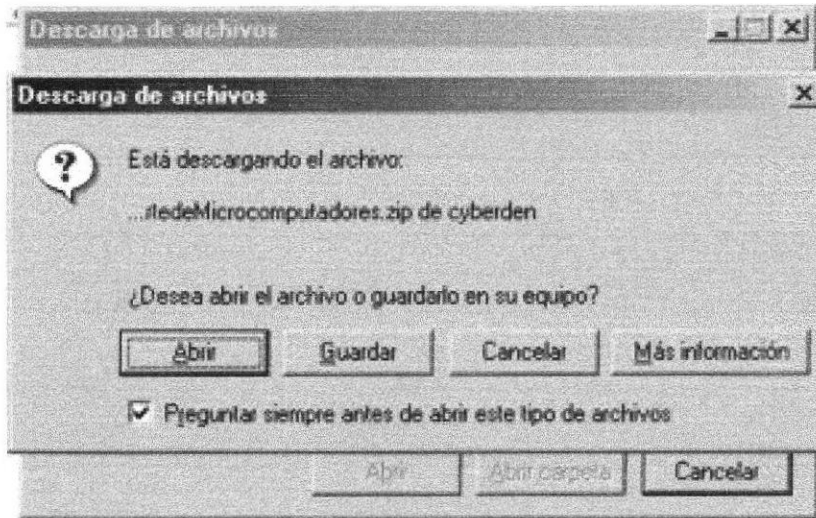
Descarga de archivos

Descarga de archivos

Está descargando el archivo:

...rtedeMicrocomputadores.zip de cyberden

¿Desea abrir el archivo o guardarlo en su equipo?

Abrir Guardar Cancelar Más información

Preguntar siempre antes de abrir este tipo de archivos

Abrir Abrir carpeta Cancelar